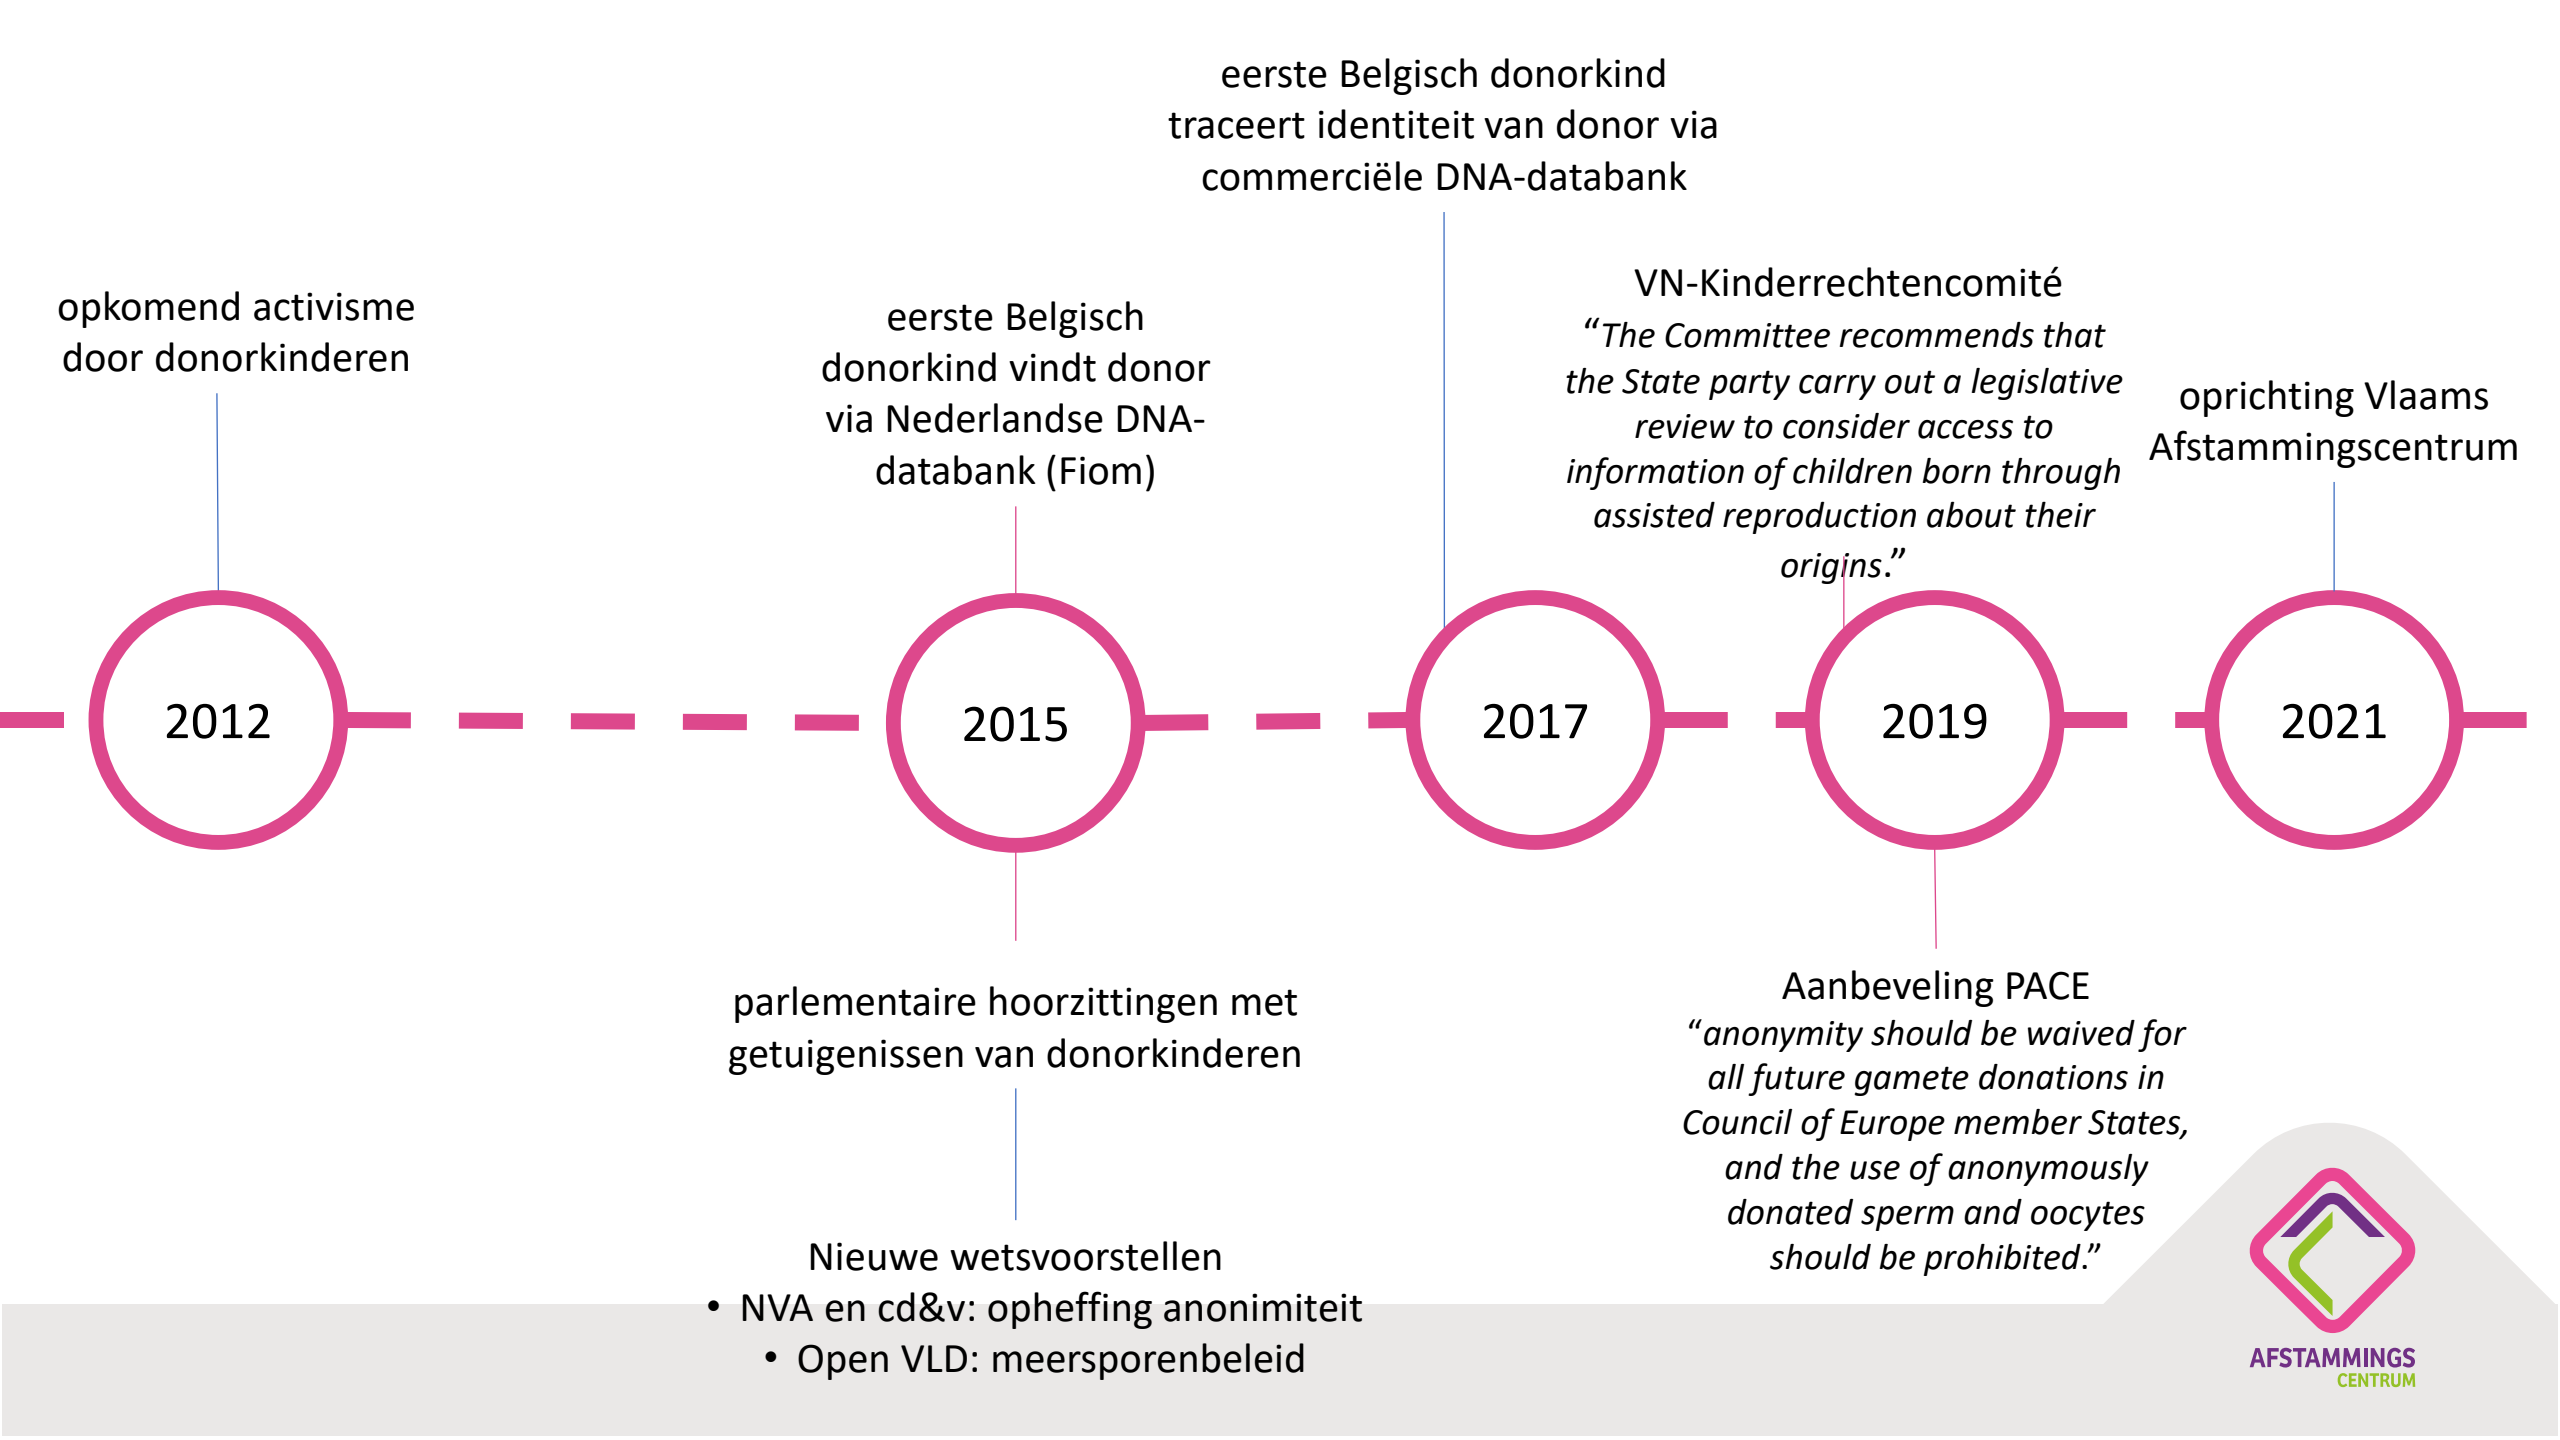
eerste Belgisch donorkind traceert identiteit van donor via commerciële DNA-databank

opkomend activisme door donorkinderen

eerste Belgisch donorkind vindt donor via Nederlandse DNA-databank (Fiom)

VN-Kinderrechtencomité
*“The Committee recommends that the State party carry out a legislative review to consider access to information of children born through assisted reproduction about their origins.”*

oprichting Vlaams Afstammingscentrum

2012

2015

2017

2019

2021

parlementaire hoorzittingen met getuigenissen van donorkinderen

Aanbeveling PACE
*“anonymity should be waived for all future gamete donations in Council of Europe member States, and the use of anonymously donated sperm and oocytes should be prohibited.”*

Nieuwe wetsvoorstellen
• NVA en cd&v: opheffing anonimiteit
• Open VLD: meersporenbeleid

AFSTAMMINGS CENTRUM